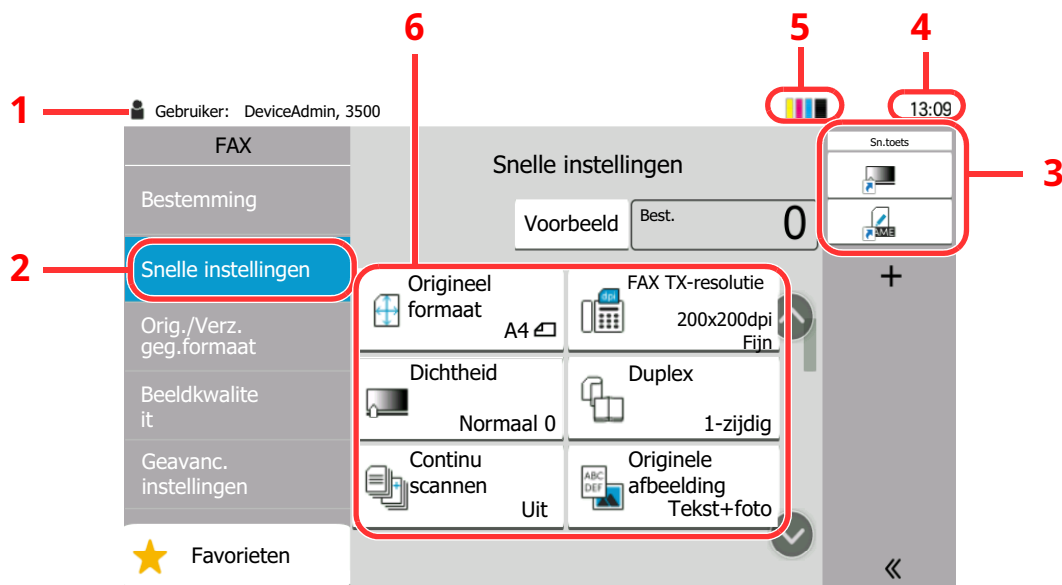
1
Gebruiker: DeviceAdmin, 3500
5
4
13:09
6
FAX
Bestemming
2
Snelle instellingen
Orig./Verz. geg.formaat
Beeldkwalite it
Geavanc. instellingen
Favorieten
Snelle instellingen
Voorbeeld
Best.
0
Sn.toets
3
+
Origineel formaat
A4
FAX TX-resolutie
200x200dpi Fijn
Dichtheid
Normaal 0
Duplex
1-zijdig
Continu scannen
Uit
Originele afbeelding
Tekst+foto
«